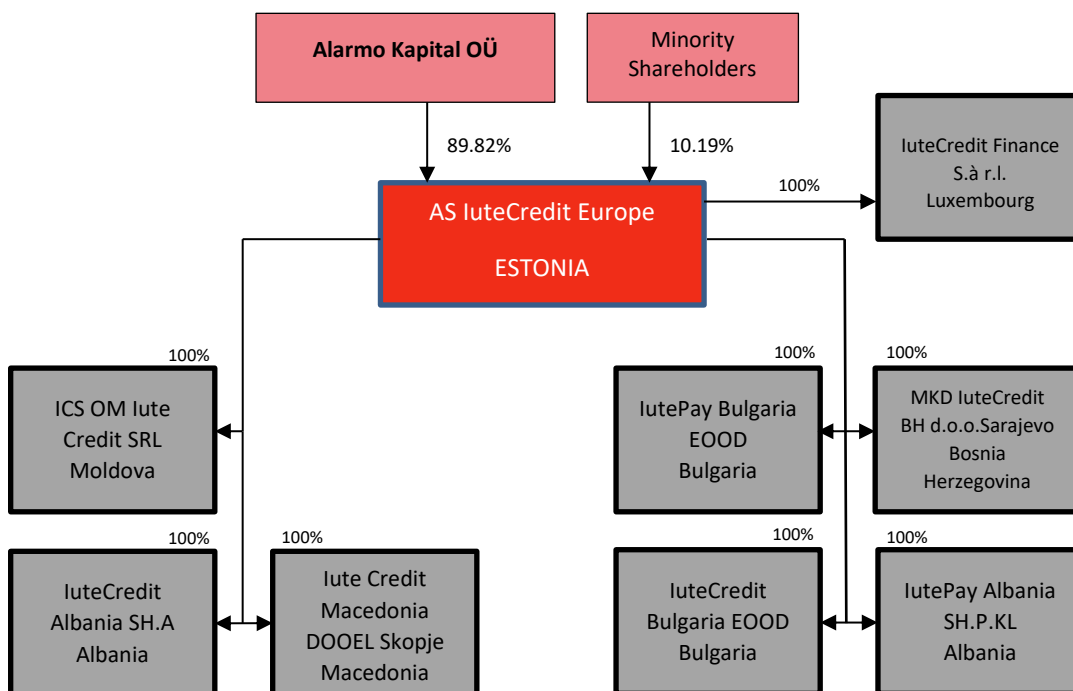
Alarmo Kapital OÜ

Minority Shareholders

89.82%

10.19%

AS IuteCredit Europe

ESTONIA

100%

IuteCredit Finance S.à r.l. Luxembourg

100%

ICS OM Iute Credit SRL Moldova

100%

IutePay Bulgaria EOOD Bulgaria

100%

MKD IuteCredit BH d.o.o.Sarajevo Bosnia Herzegovina

100%

IuteCredit Albania SH.A Albania

100%

Iute Credit Macedonia DOOEL Skopje Macedonia

100%

IuteCredit Bulgaria EOOD Bulgaria

100%

IutePay Albania SH.P.KL Albania